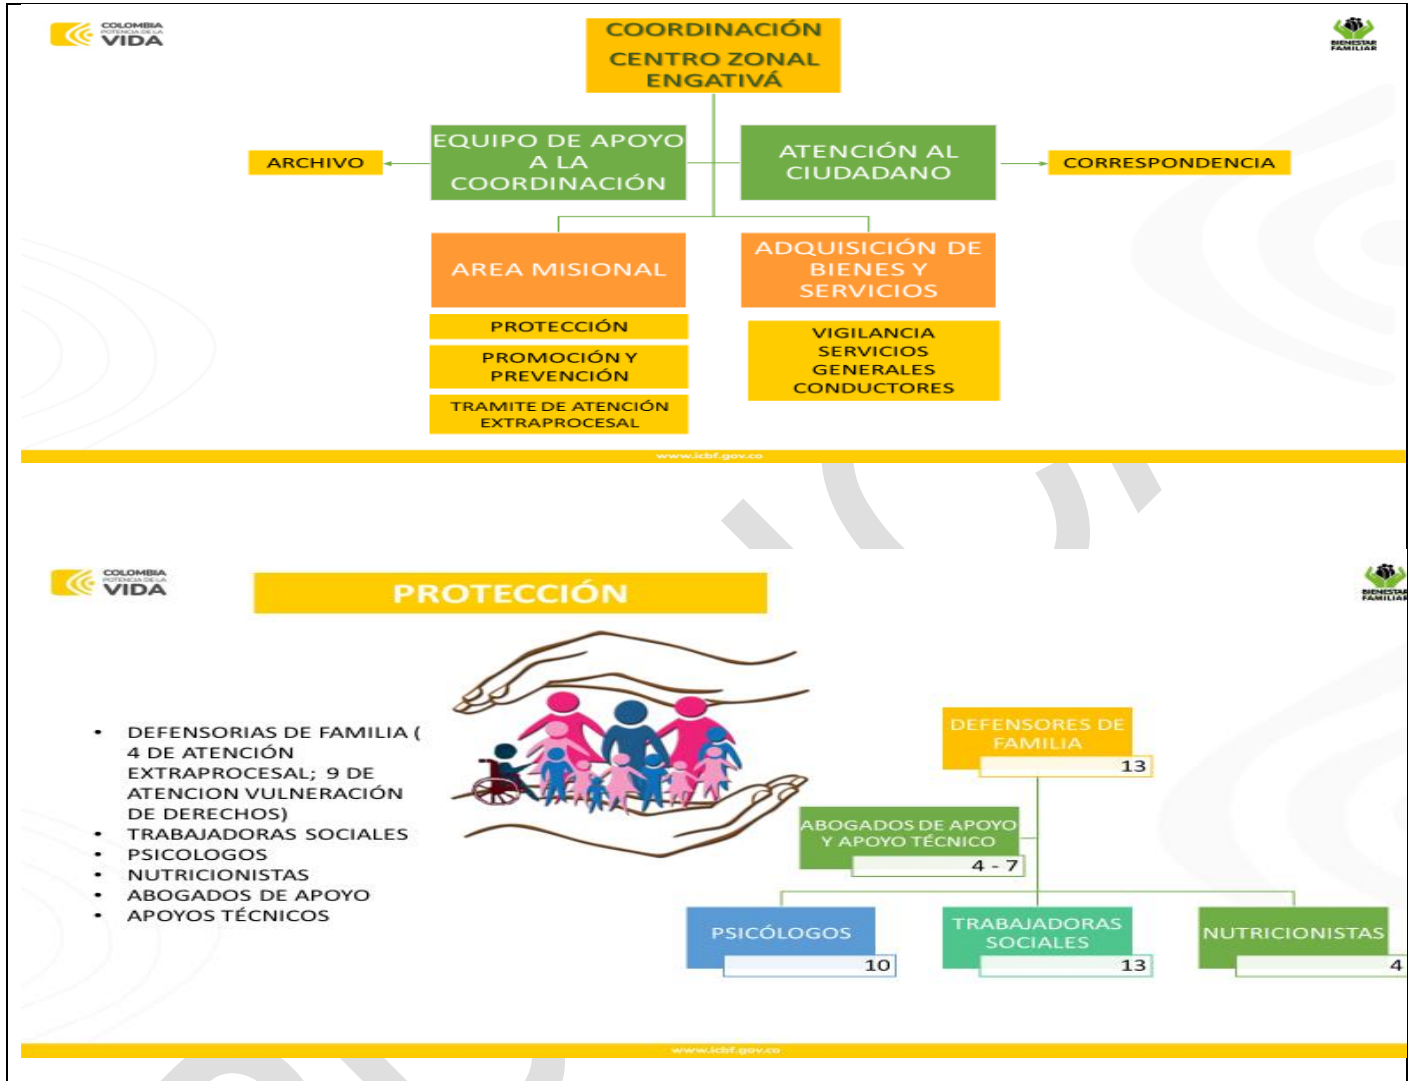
COLOMBIA POTENCIA DE LA VIDA

BIENESTAR FAMILIAR

COORDINACIÓN CENTRO ZONAL ENGATIVÁ

ARCHIVO

EQUIPO DE APOYO A LA COORDINACIÓN

ATENCIÓN AL CIUDADANO

CORRESPONDENCIA

AREA MISIONAL

ADQUISICIÓN DE BIENES Y SERVICIOS

PROTECCIÓN

PROMOCIÓN Y PREVENCIÓN

TRAMITE DE ATENCIÓN EXTRAPROCESAL

VIGILANCIA
SERVICIOS GENERALES
CONDUCTORES

www.icbf.gov.co

COLOMBIA POTENCIA DE LA VIDA

BIENESTAR FAMILIAR

PROTECCIÓN

• DEFENSORIAS DE FAMILIA ( 4 DE ATENCIÓN EXTRAPROCESAL; 9 DE ATENCION VULNERACIÓN DE DERECHOS)
• TRABAJADORAS SOCIALES
• PSICOLOGOS
• NUTRICIONISTAS
• ABOGADOS DE APOYO
• APOYOS TÉCNICOS

DEFENSORES DE FAMILIA
13

ABOGADOS DE APOYO Y APOYO TÉCNICO
4 - 7

PSICÓLOGOS
10

TRABAJADORAS SOCIALES
13

NUTRICIONISTAS
4

www.icbf.gov.co